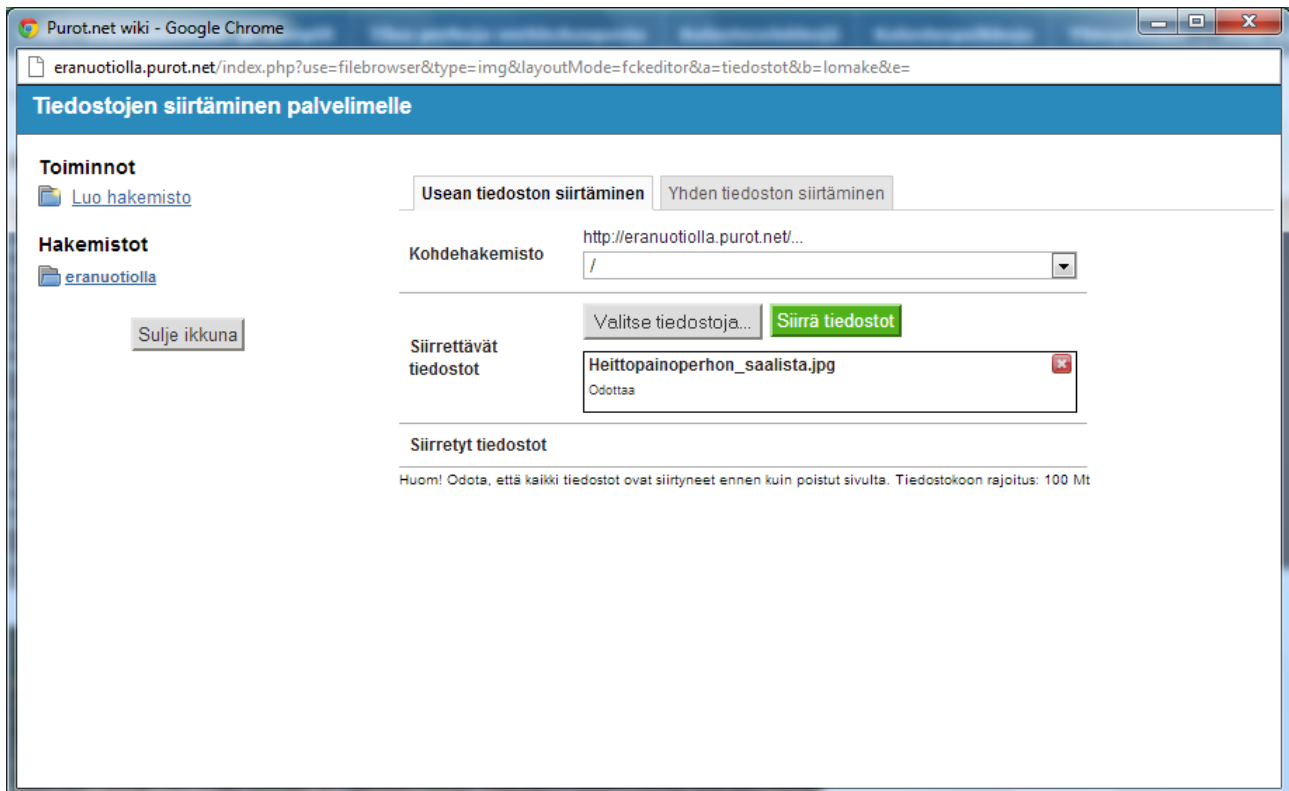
Purot.net wiki - Google Chrome

eranuotiolla.purot.net/index.php?use=filebrowser&type=img&layoutMode=fckeditor&a=tiedostot&b=lomake&e=

Tiedostojen siirtäminen palvelimelle

Toiminnot

Luo hakemisto

Hakemistot

eranuotiolla

Sulje ikkuna

Usean tiedoston siirtäminen

Yhden tiedoston siirtäminen

Kohdehakemisto

http://eranuotiolla.purot.net/...

/

Siirrettävät tiedostot

Valitse tiedostoja...

Siirrä tiedostot

Heittopainoperhon_saalista.jpg

Odottaa

Siirretyt tiedostot

Huom! Odota, että kaikki tiedostot ovat siirtyneet ennen kuin poistut sivulta. Tiedostokoon rajoitus: 100 Mt